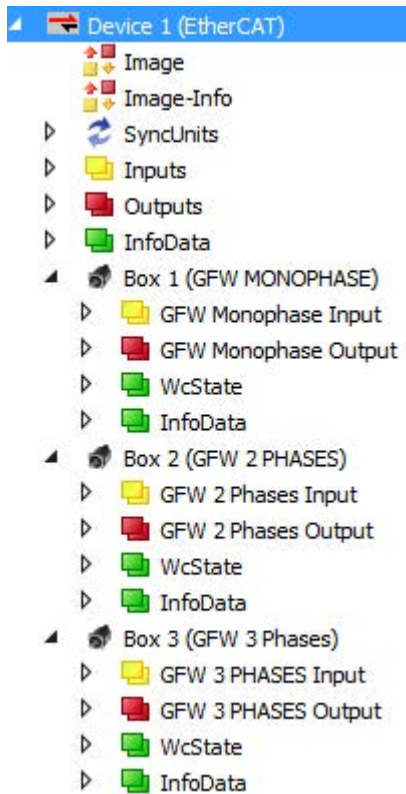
Device 1 (EtherCAT)
Image
Image-Info
SyncUnits
Inputs
Outputs
InfoData
Box 1 (GFW MONOPHASE)
GFW Monophase Input
GFW Monophase Output
WcState
InfoData
Box 2 (GFW 2 PHASES)
GFW 2 Phases Input
GFW 2 Phases Output
WcState
InfoData
Box 3 (GFW 3 Phases)
GFW 3 PHASES Input
GFW 3 PHASES Output
WcState
InfoData